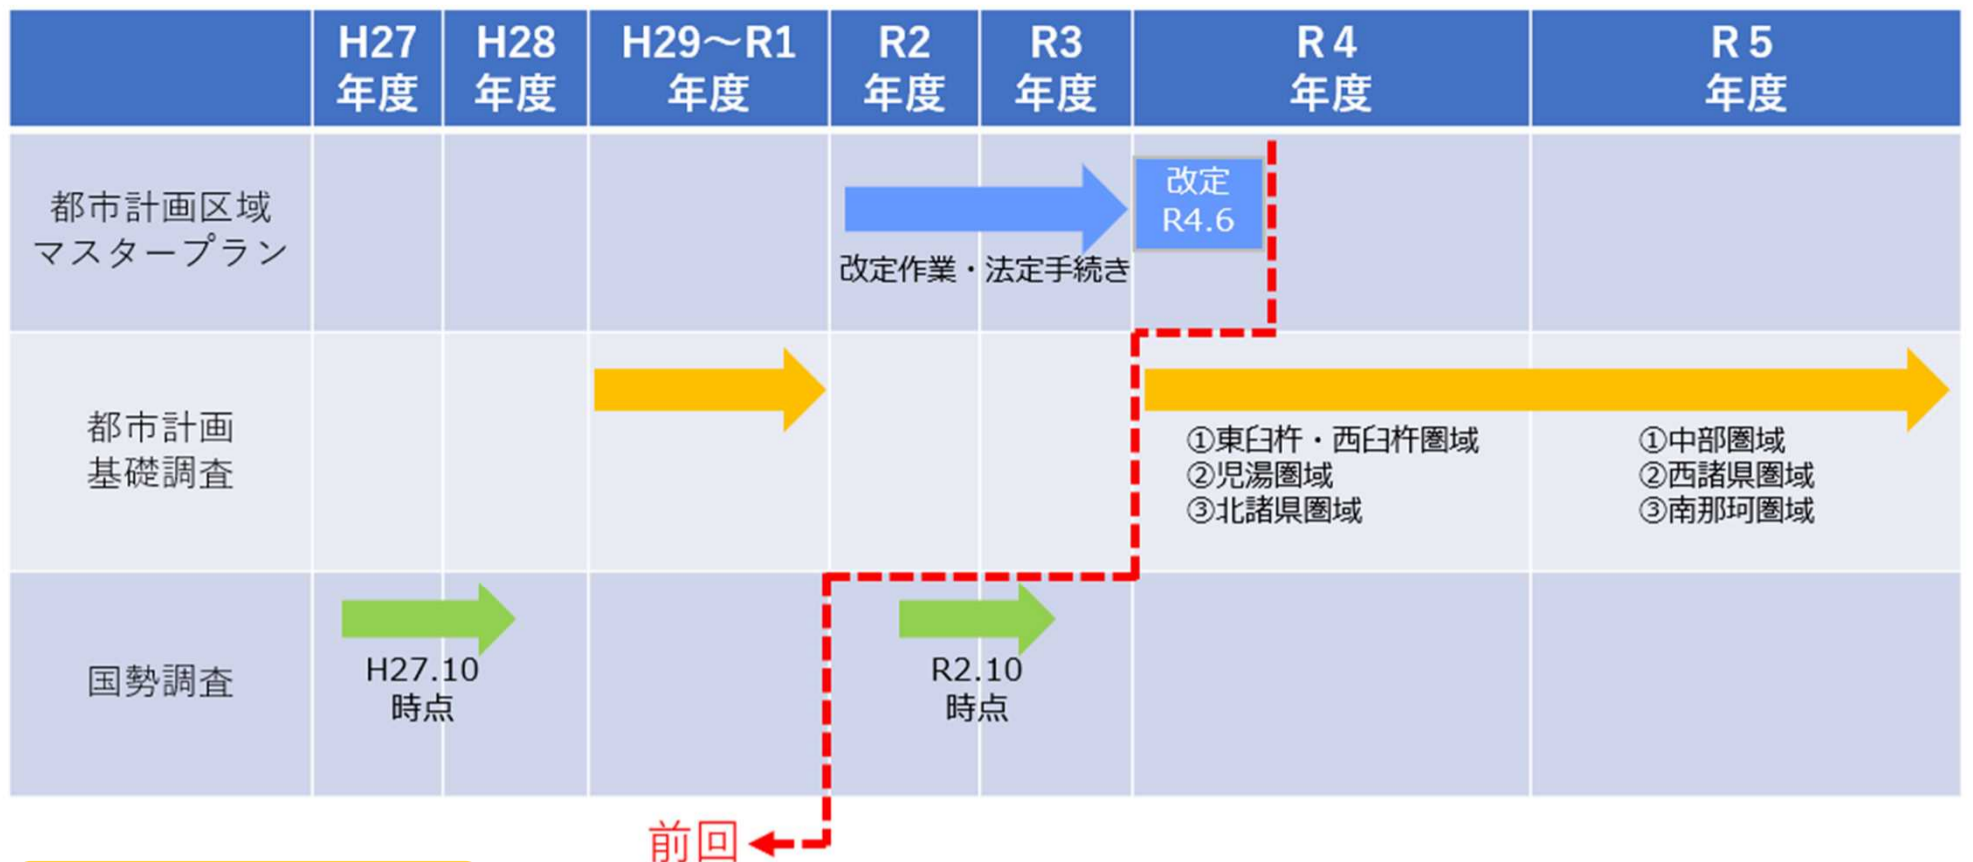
| | H27年度 | H28年度 | H29～R1年度 | R2年度 | R3年度 | R４年度 | R５年度 |
|---|---|---|---|---|---|---|---|
| 都市計画区域マスタープラン | | | | 改定作業・法定手続き | | 改定 R4.6 | |
| 都市計画基礎調査 | | | | | | ①東臼杵・西臼杵圏域 ②児湯圏域 ③北諸県圏域 | ①中部圏域 ②西諸県圏域 ③南那珂圏域 |
| 国勢調査 | H27.10 時点 | | | R2.10 時点 | | | |

前回